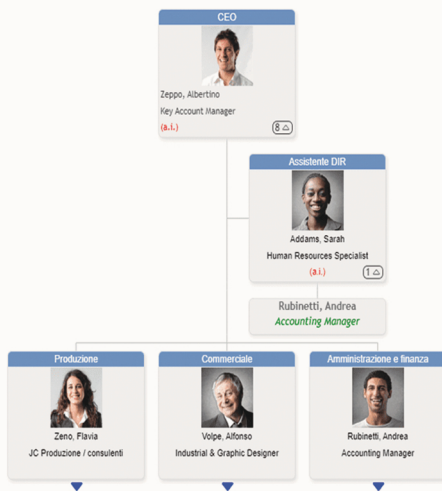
CEO

Zeppo, Albertino
Key Account Manager
(a.i.)
8

Assistente DIR

Addams, Sarah
Human Resources Specialist
(a.i.)
1

Rubinetti, Andrea
Accounting Manager

Produzione

Zeno, Flavia
JC Produzione / consulenti

Commerciale

Volpe, Alfonso
Industrial & Graphic Designer

Amministrazione e finanza

Rubinetti, Andrea
Accounting Manager